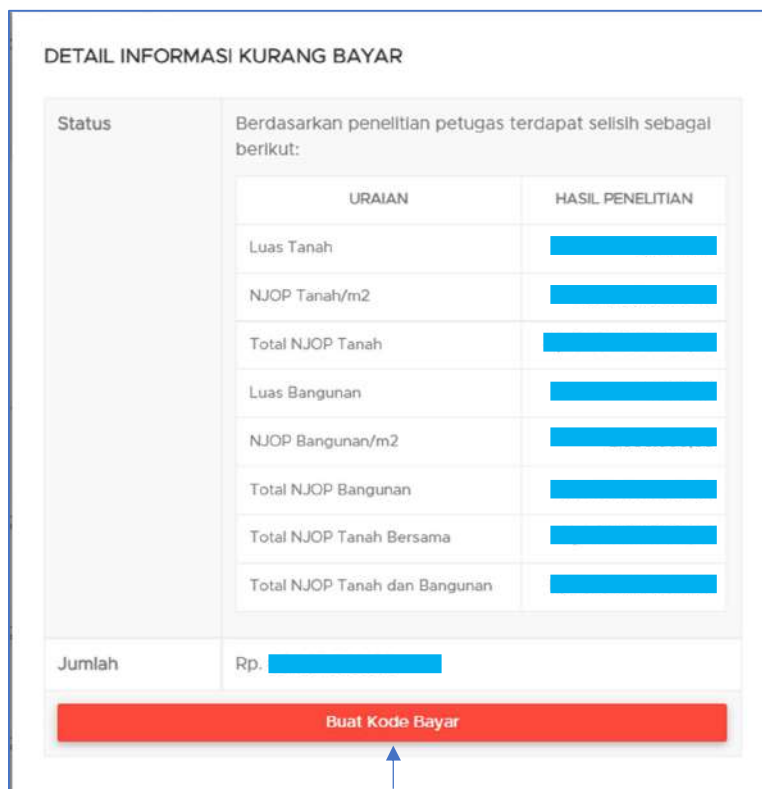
DETAIL INFORMASI KURANG BAYAR

| Status | Berdasarkan penelitian petugas terdapat selisih sebagai berikut: |
|---|---|
| Jumlah | Rp. |

| URAIAN | HASIL PENELITIAN |
|---|---|
| Luas Tanah | |
| NJOP Tanah/m2 | |
| Total NJOP Tanah | |
| Luas Bangunan | |
| NJOP Bangunan/m2 | |
| Total NJOP Bangunan | |
| Total NJOP Tanah Bersama | |
| Total NJOP Tanah dan Bangunan | |

Buat Kode Bayar